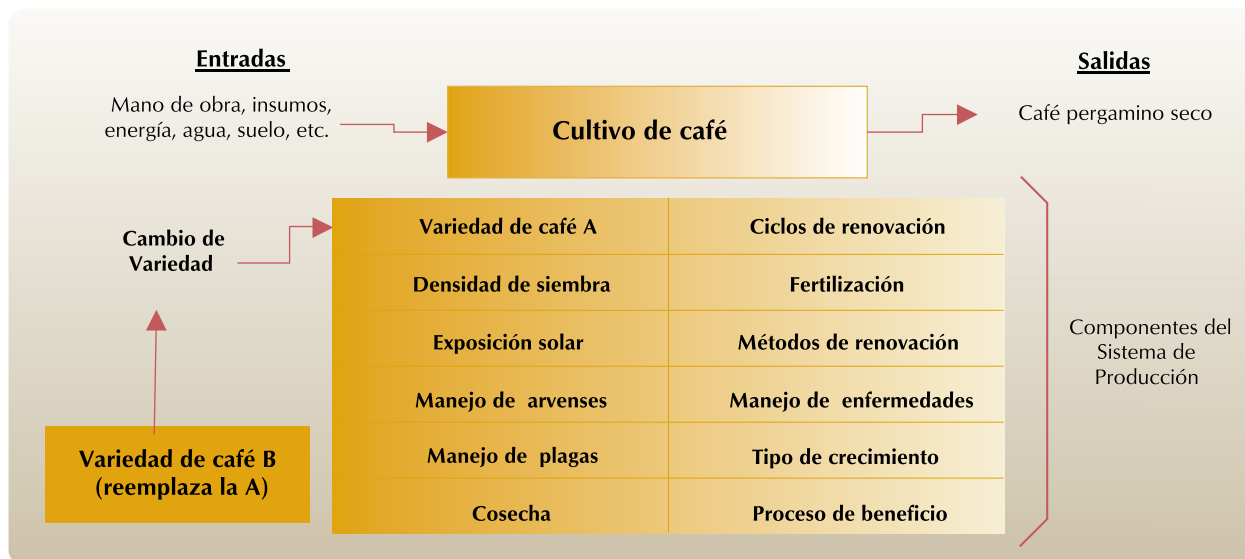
Entradas

Mano de obra, insumos, energía, agua, suelo, etc.

Cultivo de café

Salidas

Café pergamino seco

Cambio de Variedad

| Variedad de café A | Ciclos de renovación |
|---|---|
| Densidad de siembra | Fertilización |
| Exposición solar | Métodos de renovación |
| Manejo de arvenses | Manejo de enfermedades |
| Manejo de plagas | Tipo de crecimiento |
| Cosecha | Proceso de beneficio |

Componentes del Sistema de Producción

Variedad de café B (reemplaza la A)